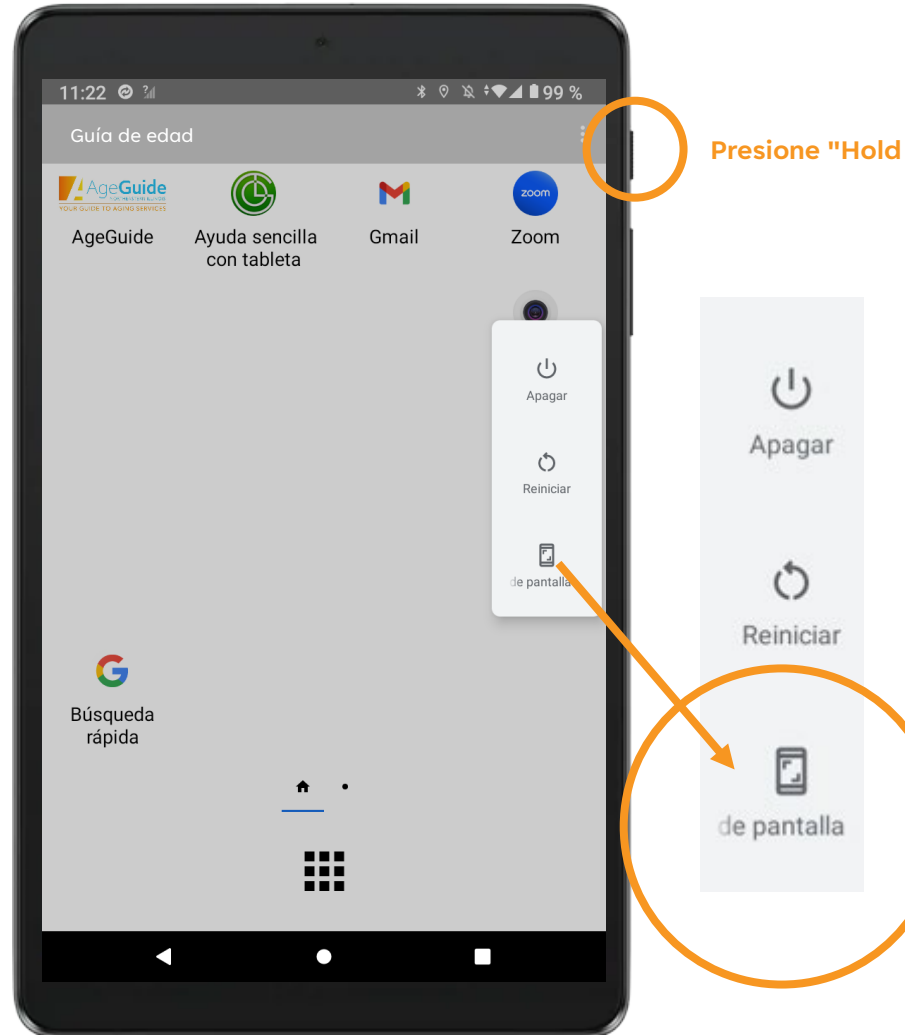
11:22 99 %

Guía de edad

AgeGuide
YOUR GUIDE TO AGING SERVICES

AgeGuide

Ayuda sencilla con tableta

Gmail

zoom

Zoom

Apagar

Reiniciar

de pantalla

Búsqueda rápida

Presione "Hold

Apagar

Reiniciar

de pantalla